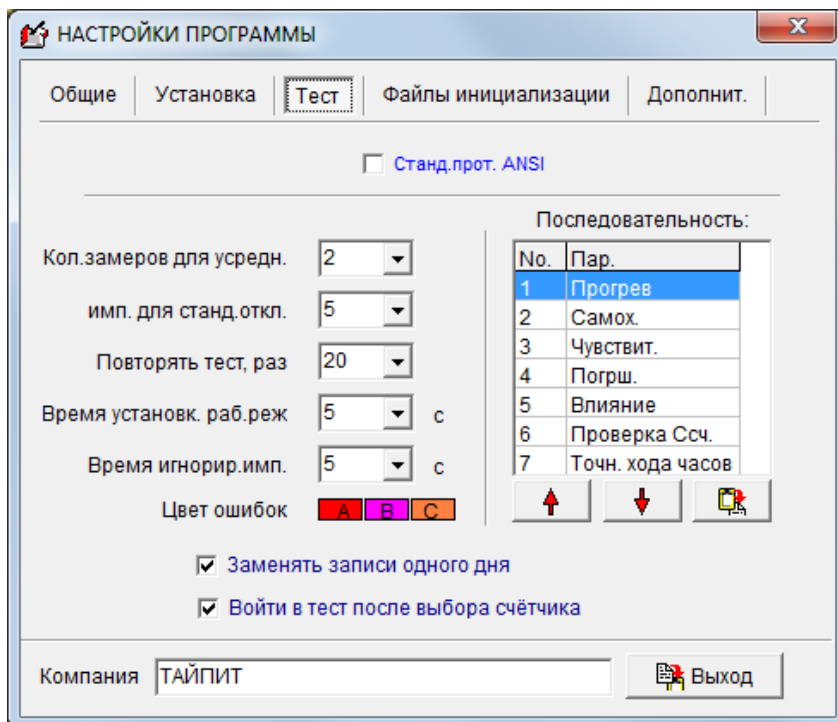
НАСТРОЙКИ ПРОГРАММЫ

Общие | Установка | Тест | Файлы инициализации | Дополнит.

Станд.прот. ANSI

Кол.замеров для усредн. 2

имп. для станд.откл. 5

Повторять тест, раз 20

Время установк. раб.реж 5 с

Время игнорир.имп. 5 с

Цвет ошибок A B C

Последовательность:

| No. | Пар. |
|---|---|
| 1 | Прогрев |
| 2 | Самох. |
| 3 | Чувствит. |
| 4 | Погрш. |
| 5 | Влияние |
| 6 | Проверка Ссч. |
| 7 | Точн. хода часов |

Заменять записи одного дня

Войти в тест после выбора счётчика

Компания ТАЙПИТ

Выход